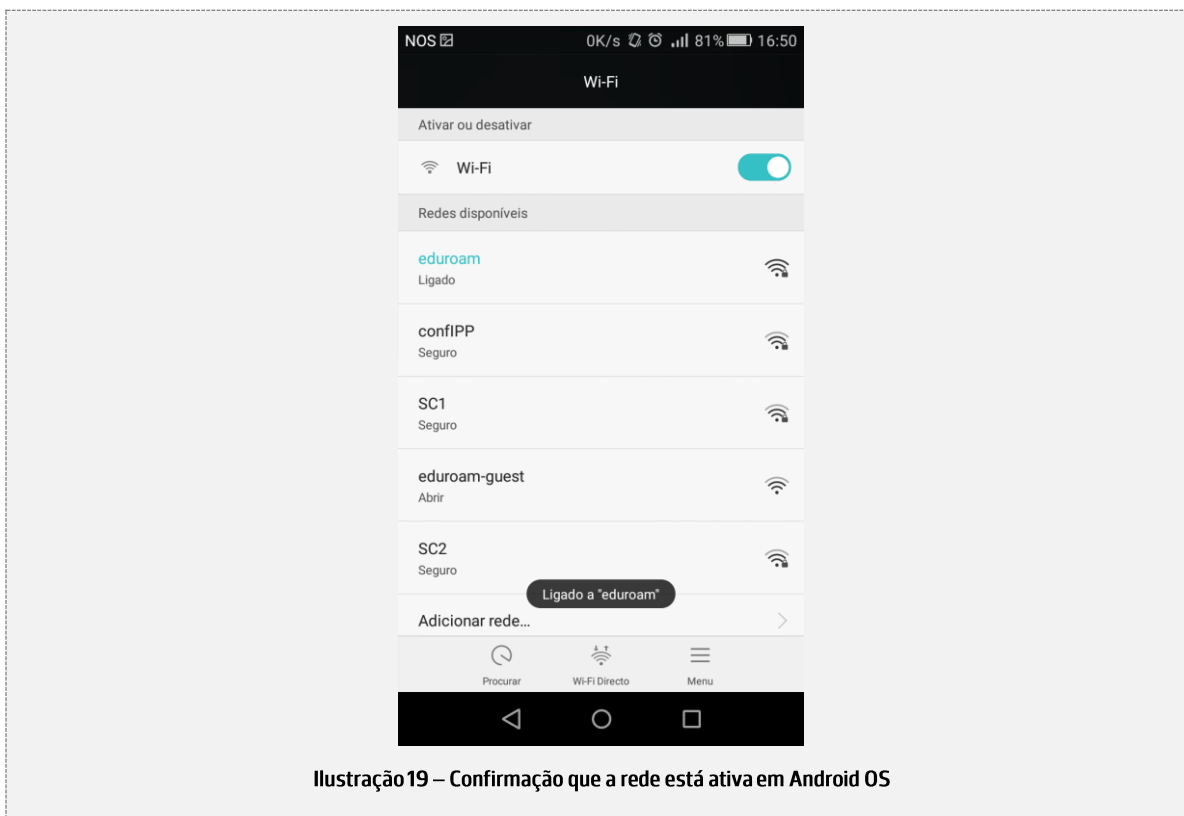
NOS 0K/s 81% 16:50

Wi-Fi

Ativar ou desativar

Wi-Fi

Redes disponíveis

eduroam
Ligado

confIPP
Seguro

SC1
Seguro

eduroam-guest
Abrir

SC2
Seguro

Ligado a "eduroam"

Adicionar rede...

Procurar Wi-Fi Directo Menu

Ilustração 19 – Confirmação que a rede está ativa em Android OS